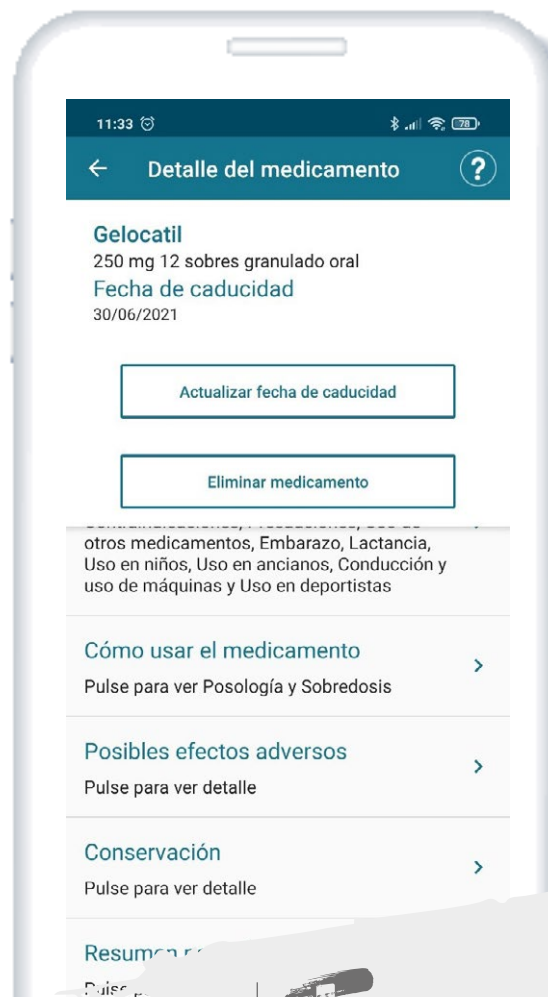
11:33

78

←

Detalle del medicamento

?

Gelocatil

250 mg 12 sobres granulado oral

Fecha de caducidad

30/06/2021

Actualizar fecha de caducidad

Eliminar medicamento

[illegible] otros medicamentos, Embarazo, Lactancia, Uso en niños, Uso en ancianos, Conducción y uso de máquinas y Uso en deportistas

Cómo usar el medicamento

Pulse para ver Posología y Sobredosis

Posibles efectos adversos

Pulse para ver detalle

Conservación

Pulse para ver detalle

Resum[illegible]

Puls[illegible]